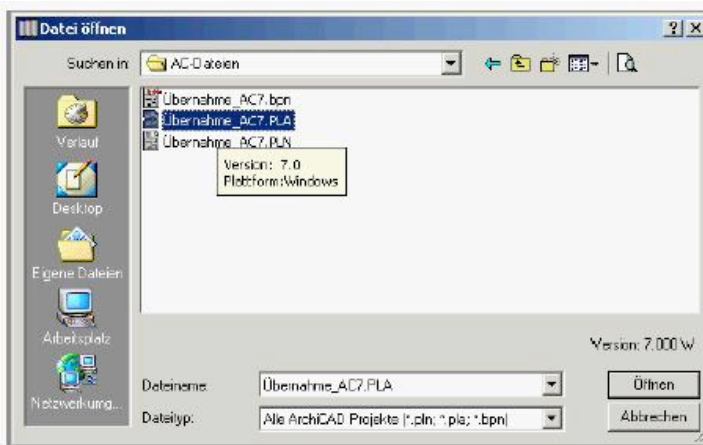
Datei öffnen

?| X

Suchen in: AC-Dateien

Verlauf

Desktop

Eigene Dateien

Arbeitsplatz

Netzwerkumg...

Übernahme_AC7.bpn
Übernahme_AC7.PLA
Übernahme_AC7.PLN

Version: 7.0
Plattform:Windows

Version: 7.000 W

Dateiname: Übernahme_AC7.PLA

Dateityp: Alle ArchiCAD Projekte (*.pln; *.pla; *.bpn)

Öffnen

Abbrechen